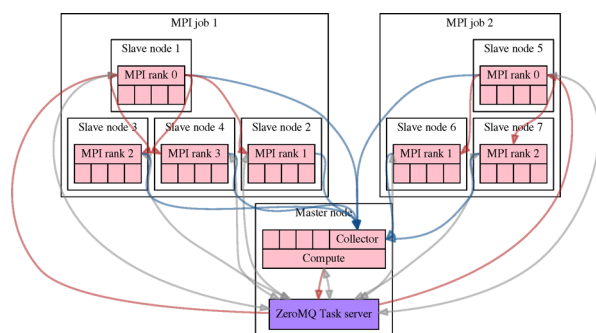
MPI job 1

Slave node 1

MPI rank 0

Slave node 3

MPI rank 2

Slave node 4

MPI rank 3

Slave node 2

MPI rank 1

MPI job 2

Slave node 5

MPI rank 0

Slave node 6

MPI rank 1

Slave node 7

MPI rank 2

Master node

Collector

Compute

ZeroMQ Task server